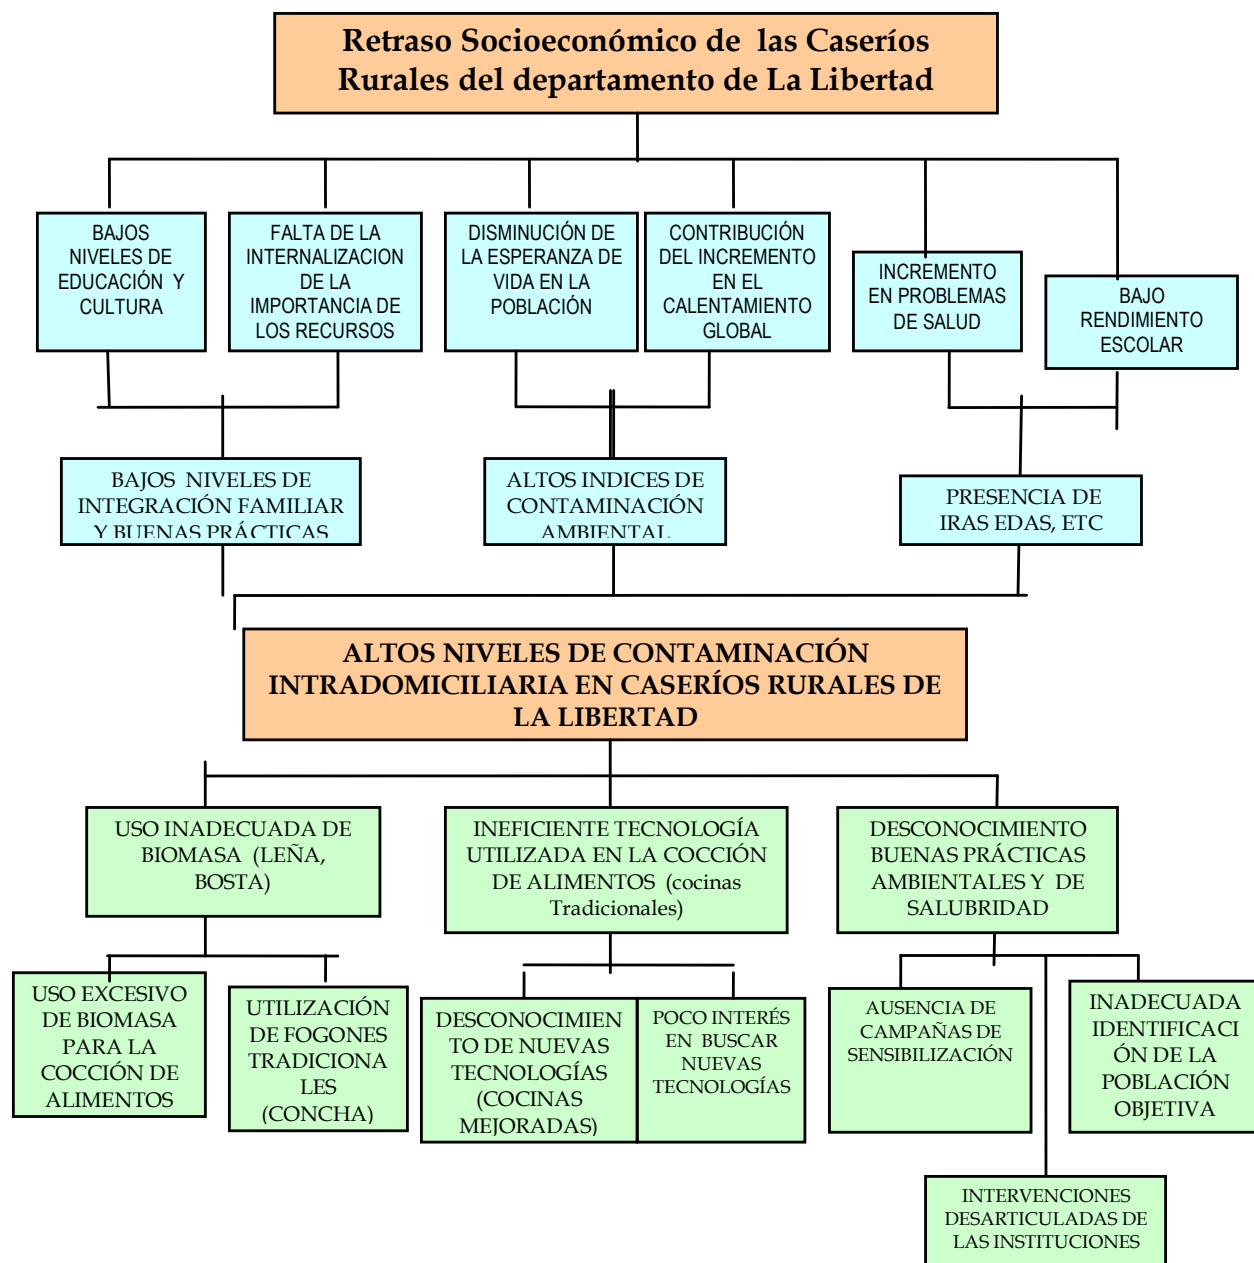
Retraso Socioeconómico de las Caseríos Rurales del departamento de La Libertad

BAJOS NIVELES DE EDUCACIÓN Y CULTURA

FALTA DE LA INTERNALIZACION DE LA IMPORTANCIA DE LOS RECURSOS

DISMINUCIÓN DE LA ESPERANZA DE VIDA EN LA POBLACIÓN

CONTRIBUCIÓN DEL INCREMENTO EN EL CALENTAMIENTO GLOBAL

INCREMENTO EN PROBLEMAS DE SALUD

BAJO RENDIMIENTO ESCOLAR

BAJOS NIVELES DE INTEGRACIÓN FAMILIAR Y BUENAS PRÁCTICAS

ALTOS INDICES DE CONTAMINACIÓN AMBIENTAL

PRESENCIA DE IRAS EDAS, ETC

ALTOS NIVELES DE CONTAMINACIÓN INTRADOMICILIARIA EN CASERÍOS RURALES DE LA LIBERTAD

USO INADECUADA DE BIOMASA (LEÑA, BOSTA)

INEFICIENTE TECNOLOGÍA UTILIZADA EN LA COCCIÓN DE ALIMENTOS (cocinas Tradicionales)

DESCONOCIMIENTO BUENAS PRÁCTICAS AMBIENTALES Y DE SALUBRIDAD

USO EXCESIVO DE BIOMASA PARA LA COCCIÓN DE ALIMENTOS

UTILIZACIÓN DE FOGONES TRADICIONALES (CONCHA)

DESCONOCIMIENTO DE NUEVAS TECNOLOGÍAS (COCINAS MEJORADAS)

POCO INTERÉS EN BUSCAR NUEVAS TECNOLOGÍAS

AUSENCIA DE CAMPAÑAS DE SENSIBILIZACIÓN

INADECUADA IDENTIFICACIÓN DE LA POBLACIÓN OBJETIVA

INTERVENCIONES DESARTICULADAS DE LAS INSTITUCIONES